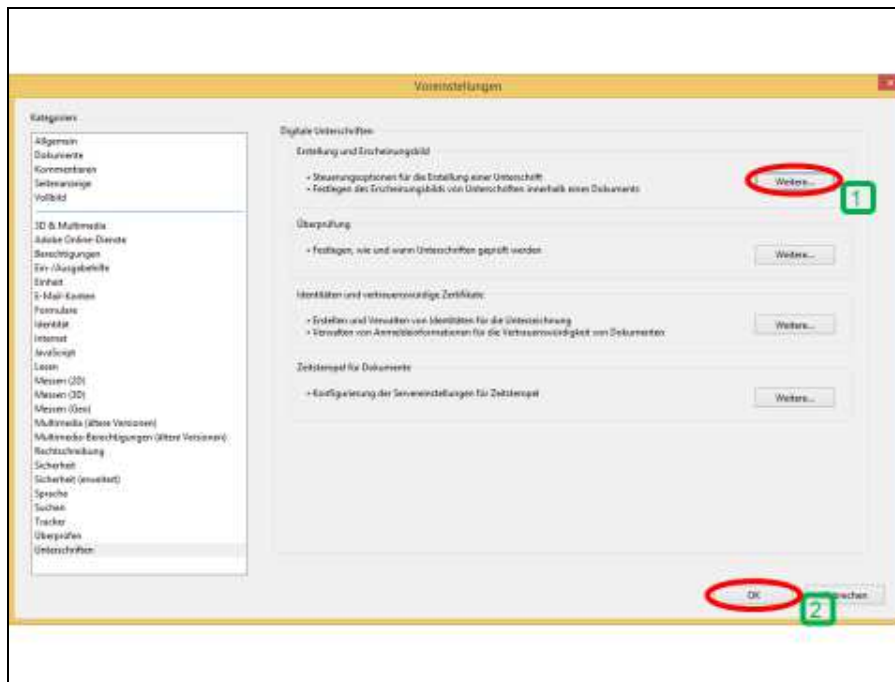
Voreinstellungen

Kategorien:

Allgemein
Dokumente
Kommentieren
Seitenanzeige
Vollbild

3D & Multimedia
Adobe Online-Dienste
Berechtigungen
Ein-/Ausgabehilfe
Einheit
E-Mail-Konten
Formulare
Identität
Internet
JavaScript
Lesen
Messen (2D)
Messen (3D)
Messen (Geo)
Multimedia (ältere Versionen)
Multimedia-Berechtigungen (ältere Versionen)
Rechtschreibung
Sicherheit
Sicherheit (erweitert)
Sprache
Suchen
Tracker
Überprüfen
Unterschriften

Digitale Unterschriften

Erstellung und Erscheinungsbild

• Steuerungsoptionen für die Erstellung einer Unterschrift
• Festlegen des Erscheinungsbilds von Unterschriften innerhalb eines Dokuments

Weitere...

1

Überprüfung

• Festlegen, wie und wann Unterschriften geprüft werden

Weitere...

Identitäten und vertrauenswürdige Zertifikate

• Erstellen und Verwalten von Identitäten für die Unterzeichnung
• Verwalten von Anmeldeinformationen für die Vertrauenswürdigkeit von Dokumenten

Weitere...

Zeitstempel für Dokumente

• Konfigurierung der Servereinstellungen für Zeitstempel

Weitere...

OK

2

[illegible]rechen